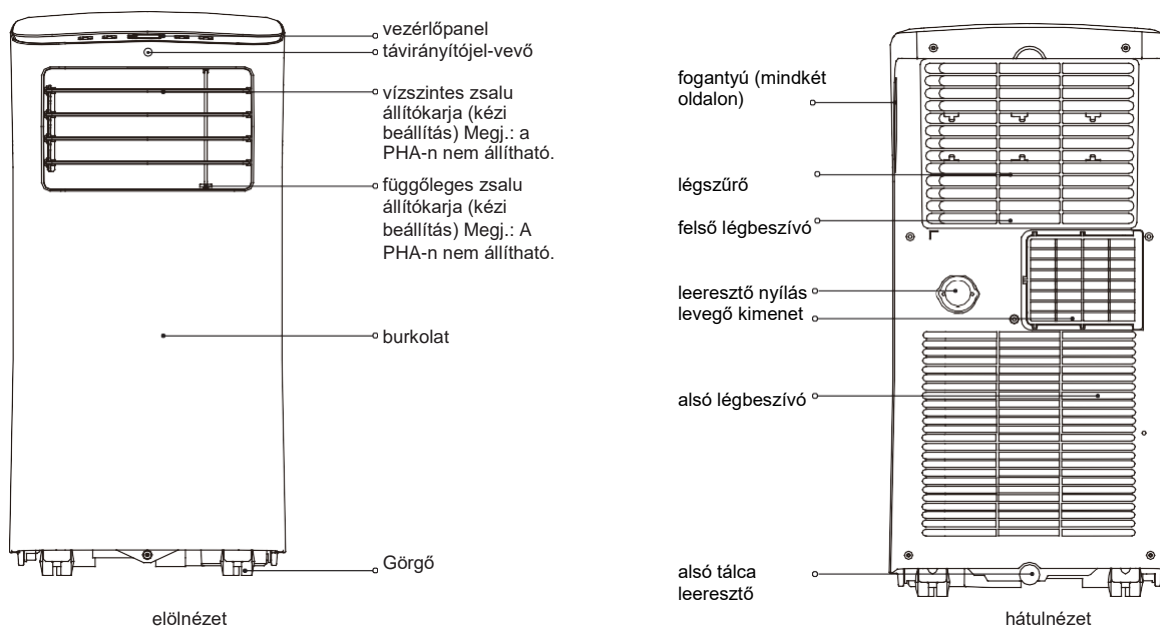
vezérlőpanel
távirányítójel-vevő
vízszintes zsalu állítókarja (kézi beállítás) Megj.: a PHA-n nem állítható.
függőleges zsalu állítókarja (kézi beállítás) Megj.: A PHA-n nem állítható.
burkolat
Görgő
elölnézet

fogantyú (mindkét oldalon)
légszűrő
felső légbeszívó
leeresztő nyílás
levegő kimenet
alsó légbeszívó
alsó tálca leeresztő
hátulnézet